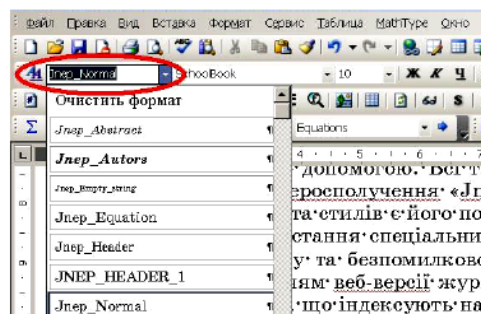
Файл Правка Вид Вставка Формат Сервис Таблица MathType Окно

Jnep_Normal SchoolBook 10 Ж К Ч

Очистить формат
Jnep_Abstract ¶
Jnep_Autors ¶
Jnep_Empty_string ¶
Jnep_Equation ¶
Jnep_Header ¶
JNEP_HEADER_1 ¶
Jnep_Normal ¶

Equations

допомогою. Всі
еросполучення «Jn
та стилів є його по
стання спеціальни
у та безпомилково
ям веб-версії жур
що індексують на